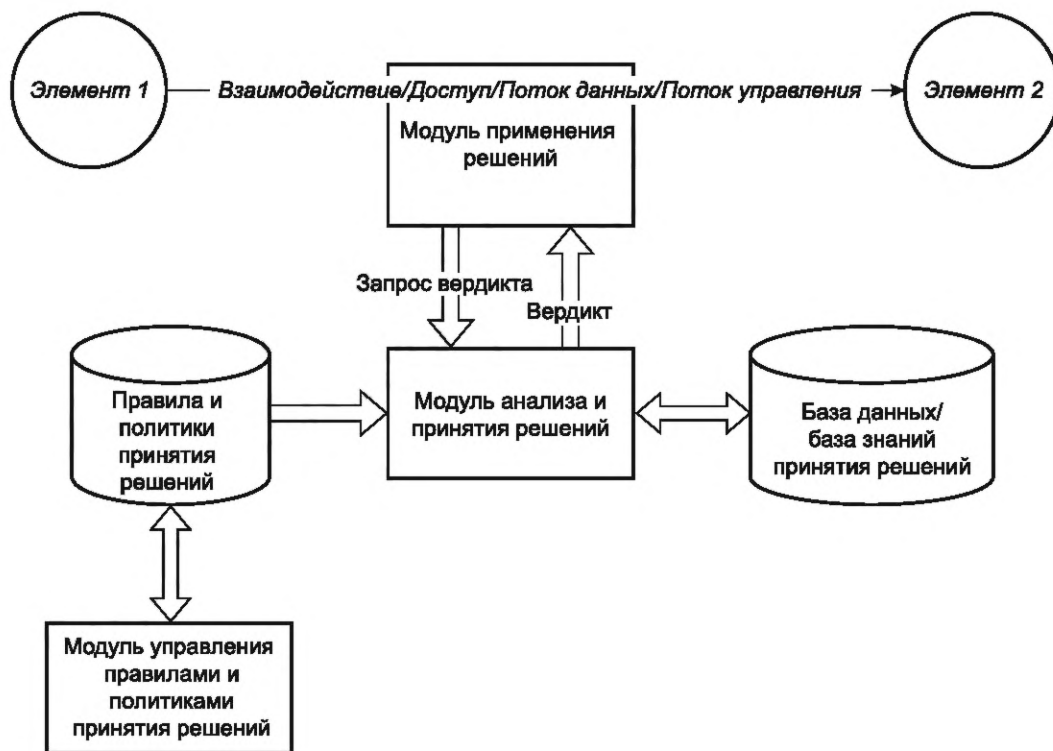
Элемент 1

Взаимодействие/Доступ/Поток данных/Поток управления

Элемент 2

Модуль применения решений

Запрос вердикта

Вердикт

Правила и политики принятия решений

Модуль анализа и принятия решений

База данных/ база знаний принятия решений

Модуль управления правилами и политиками принятия решений